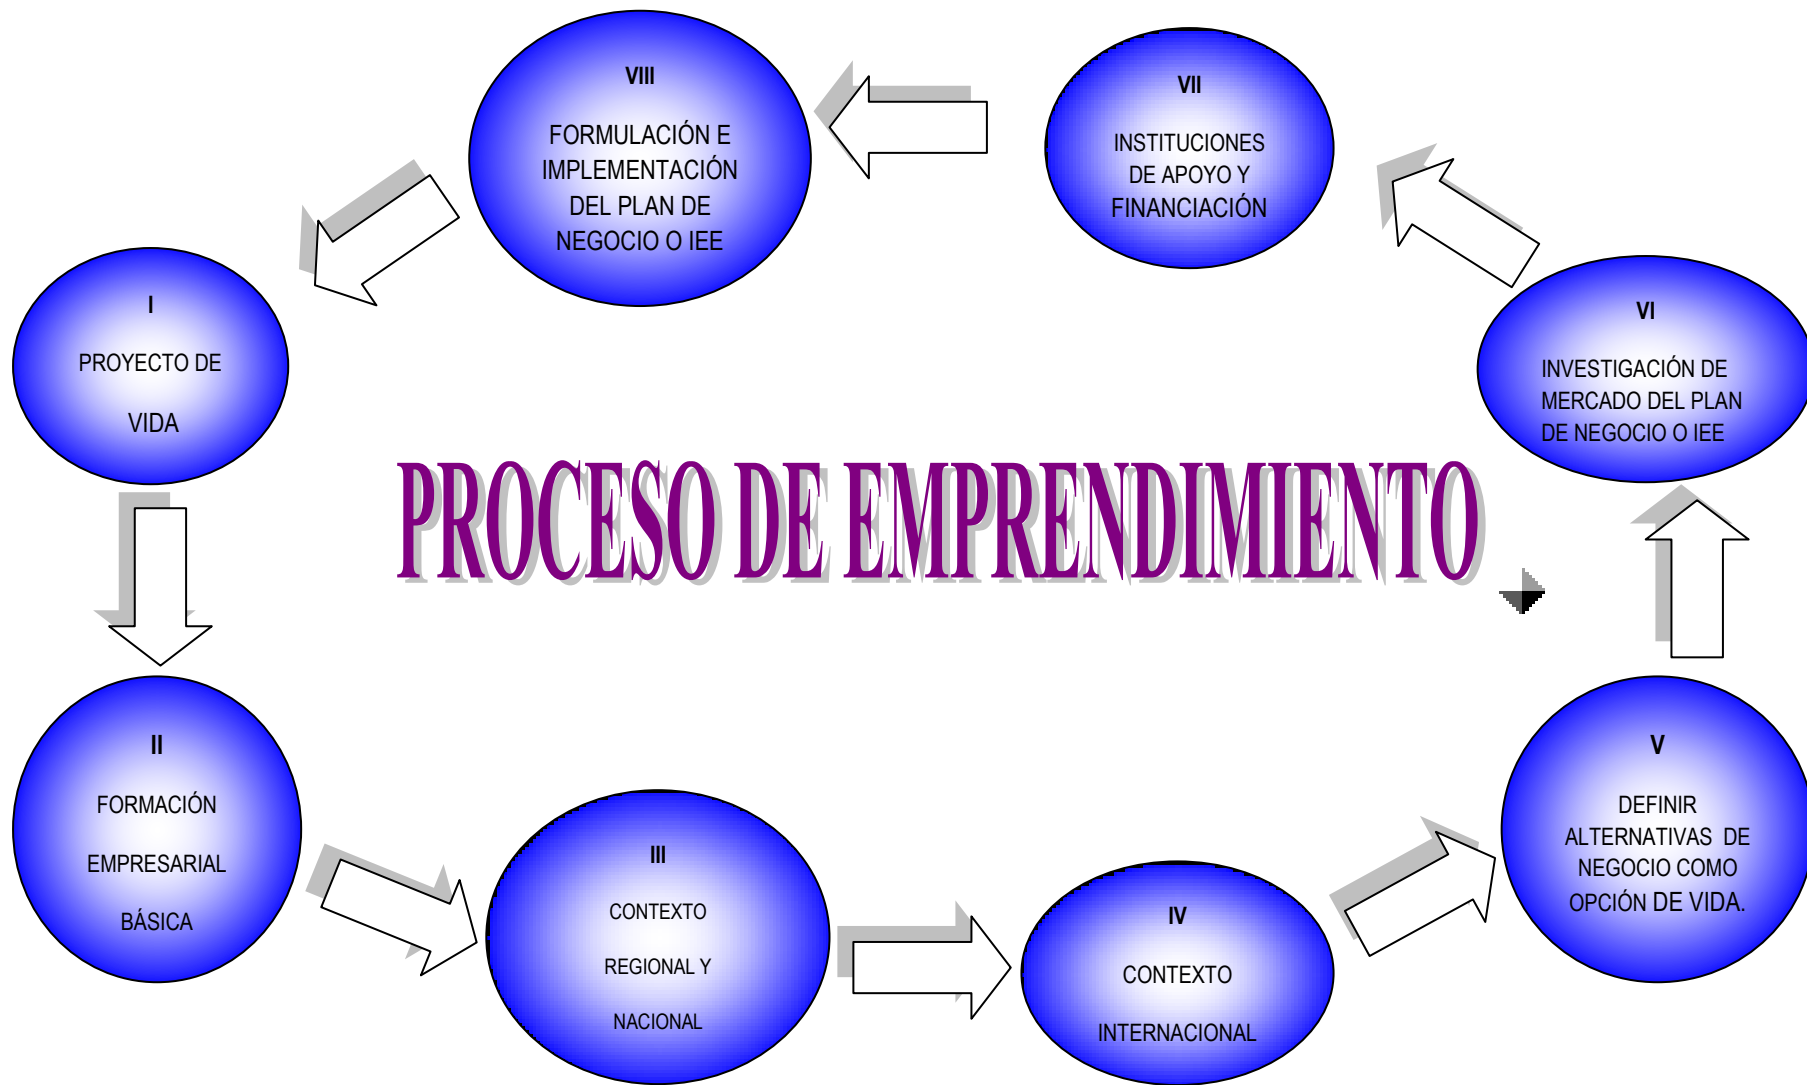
PROCESO DE EMPRENDIMIENTO

I
PROYECTO DE VIDA

II
FORMACIÓN EMPRESARIAL BÁSICA

III
CONTEXTO REGIONAL Y NACIONAL

IV
CONTEXTO INTERNACIONAL

V
DEFINIR ALTERNATIVAS DE NEGOCIO COMO OPCIÓN DE VIDA.

VI
INVESTIGACIÓN DE MERCADO DEL PLAN DE NEGOCIO O IEE

VII
INSTITUCIONES DE APOYO Y FINANCIACIÓN

VIII
FORMULACIÓN E IMPLEMENTACIÓN DEL PLAN DE NEGOCIO O IEE